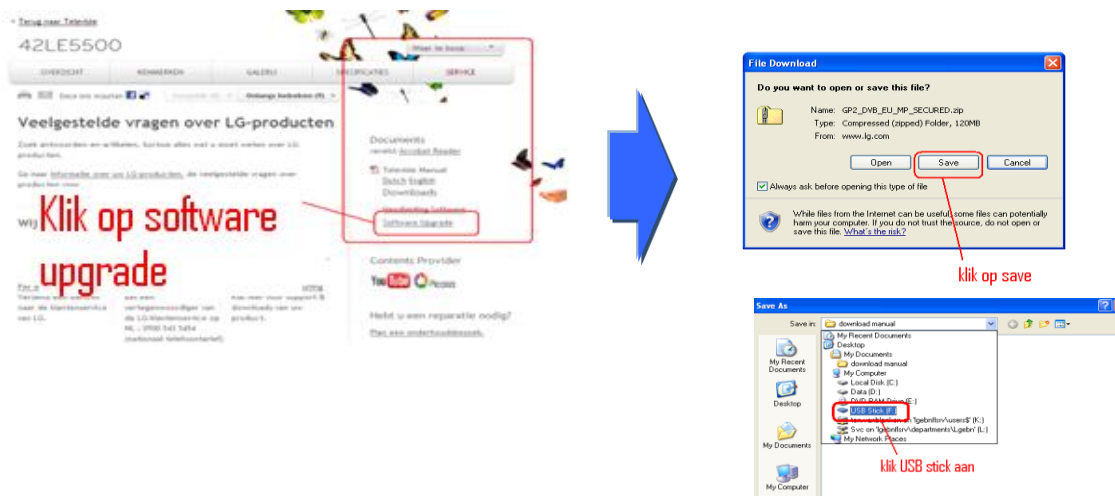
‹ Terug naar Telesite

42LE5500

Meer te koop

OVERZICHT KENMERKEN GALERIJ SPECIFICATIES SERVICE

Deze iets noemen

Onlange bekeken (0)

Veelgestelde vragen over LG-producten

Zoek antwoorden en-artikelen, tips en alles wat u moet weten over LG-producten.

Ga naar Informatie over uw LG-producten, de veelgestelde vragen over producten voor

Wij

Klik op software upgrade

Documents
Download Acrobat Reader

Telesite Manual
Dutch English
Downloads

Handleiding Software
Software Upgrade

Contents Provider

YouTube Picasa

Heeft u een reparatie nodig?
Plan een onderhoudsbezoek

File Download

Do you want to open or save this file?

Name: GP2_DVB_EU_MP_SECURED.zip
Type: Compressed (zipped) Folder, 120MB
From: www.lg.com

Open Save Cancel

Always ask before opening this type of file

While files from the Internet can be useful, some files can potentially harm your computer. If you do not trust the source, do not open or save this file. What's the risk?

klik op save

Save As

Save in: download manual

My Recent Documents
Desktop
My Documents
download manual
My Computer
Local Disk (C:)
Data (D:)
DVD-RAM Drive (E:)
USB Stick (F:)
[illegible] on 'lgebnlsrv\users$' (K:)
Svc on 'lgebnlsrv\departments\Lgebn' (L:)
My Network Places

My Recent Documents
Desktop
My Documents
My Computer

klik USB stick aan